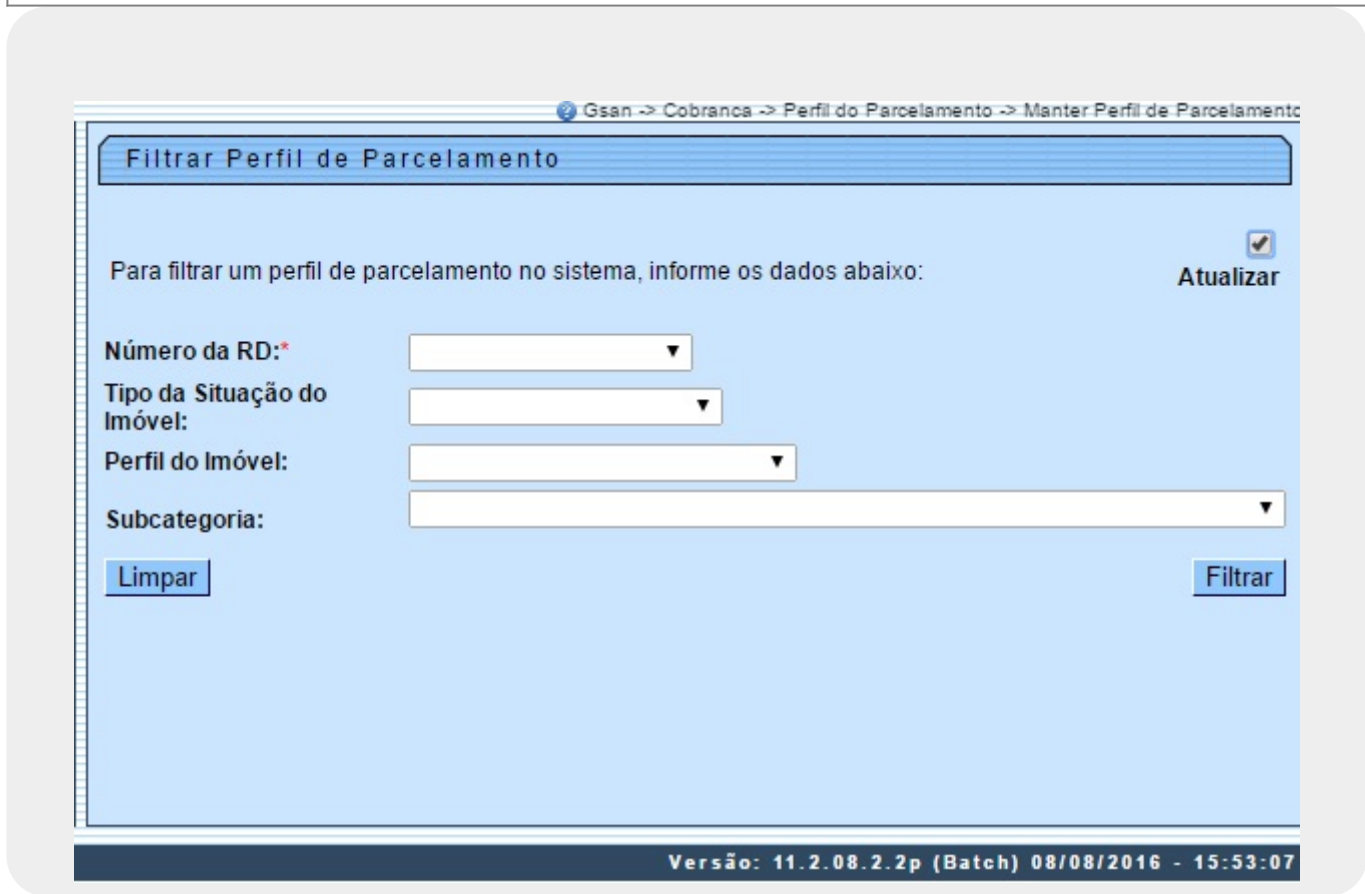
Gsan -> Cobranca -> Perfil do Parcelamento -> Manter Perfil de Parcelamento

Filtrar Perfil de Parcelamento

Para filtrar um perfil de parcelamento no sistema, informe os dados abaixo:

Atualizar

Número da RD:*

Tipo da Situação do Imóvel:

Perfil do Imóvel:

Subcategoria:

Limpar

Filtrar

Versão: 11.2.08.2.2p (Batch) 08/08/2016 - 15:53:07